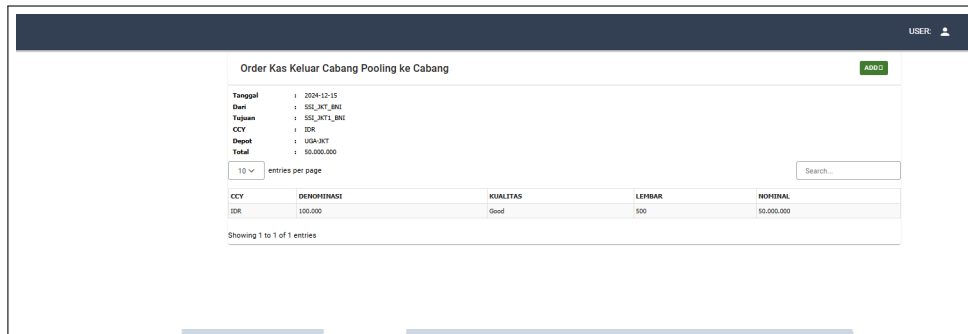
USER:

Order Kas Keluar Cabang Pooling ke Cabang

ADD

Tanggal : 2024-12-15
Dari : SSI_JKT_BNI
Tujuan : SSI_JKT1_BNI
CCY : IDR
Depot : UGA-JKT
Total : 50.000.000

10 entries per page

Search...

| CCY | DENOMINASI | KUALITAS | LEMBAR | NOMINAL |
|---|---|---|---|---|
| IDR | 100.000 | Good | 500 | 50.000.000 |

Showing 1 to 1 of 1 entries